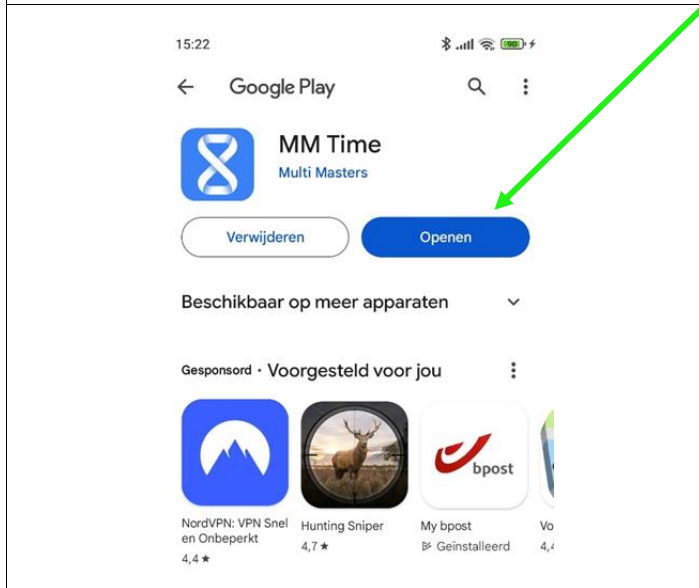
15:22

90

Google Play

MM Time
Multi Masters

Verwijderen

Openen

Beschikbaar op meer apparaten

Gesponsord · Voorgesteld voor jou

bpost

NordVPN: VPN Snel en Onbeperkt
4,4 ★

Hunting Sniper
4,7 ★

My bpost
Geïnstalleerd

Vo
4,4